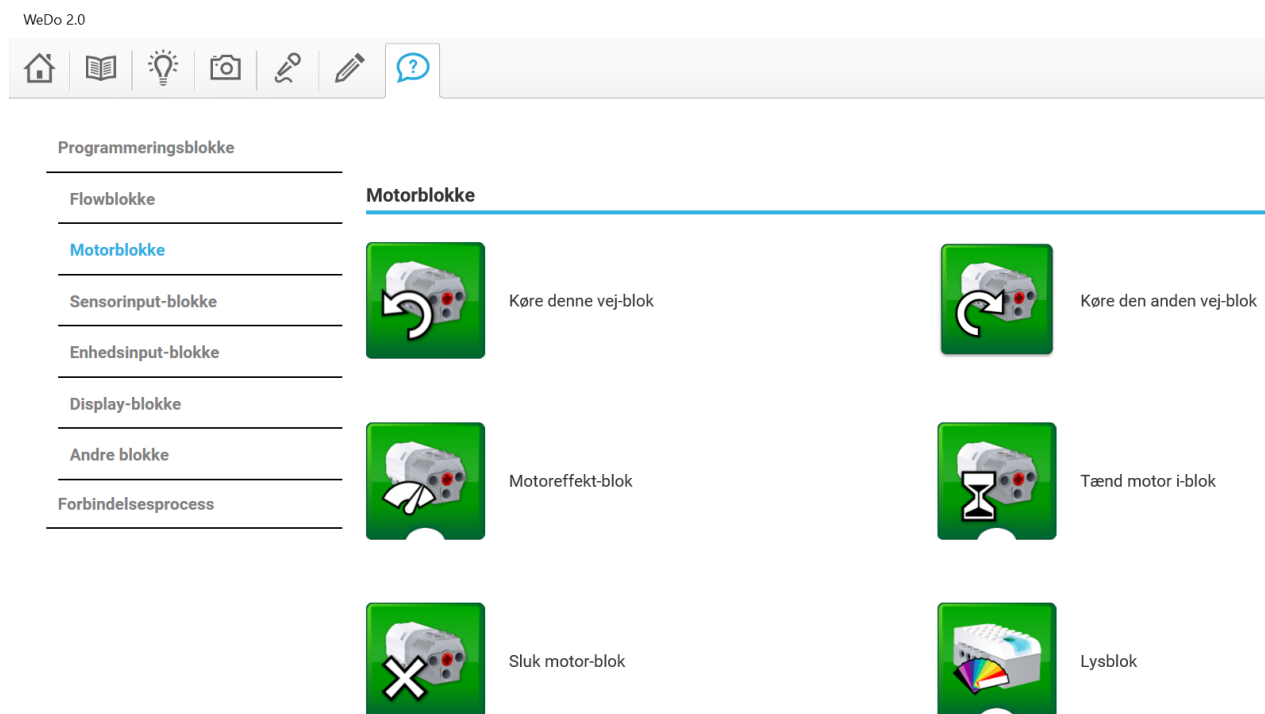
WeDo 2.0

Programmeringsblokke

Flowblokke

Motorblokke

Sensorinput-blokke

Enhedsinput-blokke

Display-blokke

Andre blokke

Forbindelsesprocess

Motorblokke

Køre denne vej-blok

Køre den anden vej-blok

Motoreffekt-blok

Tænd motor i-blok

Sluk motor-blok

Lysblok